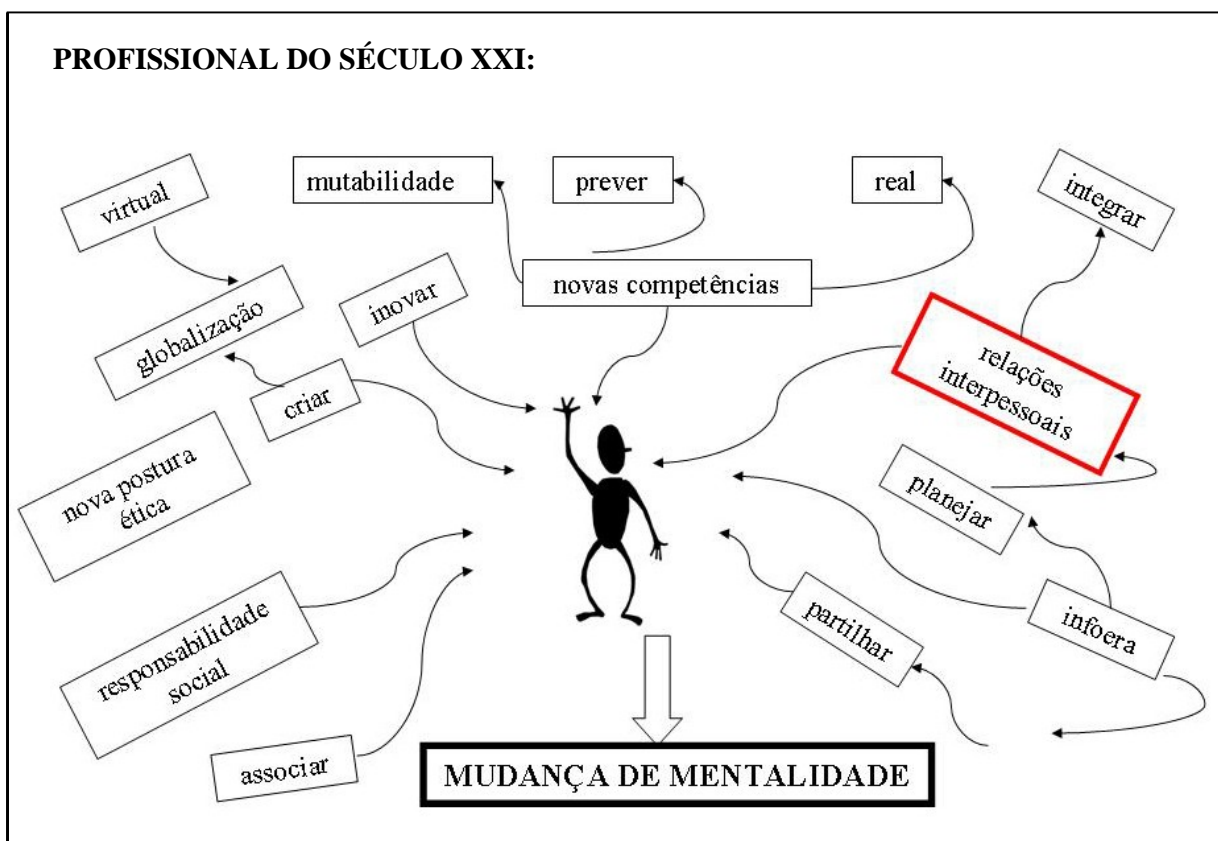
PROFISSIONAL DO SÉCULO XXI:

mutabilidade

prever

real

integrar

virtual

novas competências

globalização

inovar

relações interpessoais

criar

nova postura ética

planejar

partilhar

infoera

responsabilidade social

associar

MUDANÇA DE MENTALIDADE